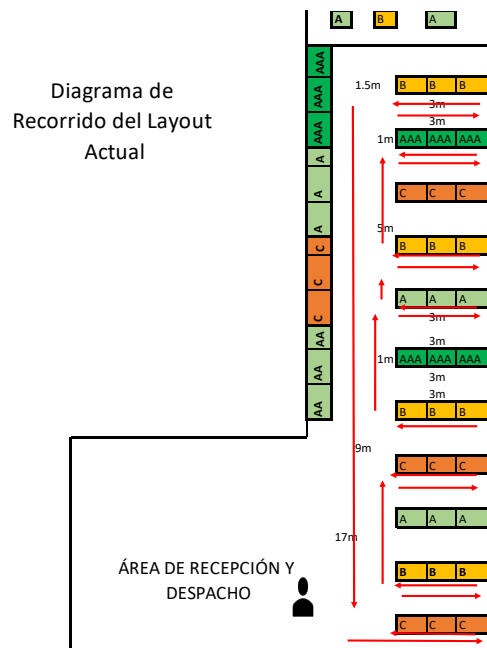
Diagrama de Recorrido del Layout Actual

A B A

AAA
AAA
AAA
A
A
A
C
C
C
AA
AA
AA

1.5m
B B B
3m
3m
1m AAA AAA AAA
C C C
5m
B B B
A A A
3m
3m
1m AAA AAA AAA
3m
3m
B B B
9m
C C C
A A A
17m
B B B
C C C

ÁREA DE RECEPCIÓN Y DESPACHO